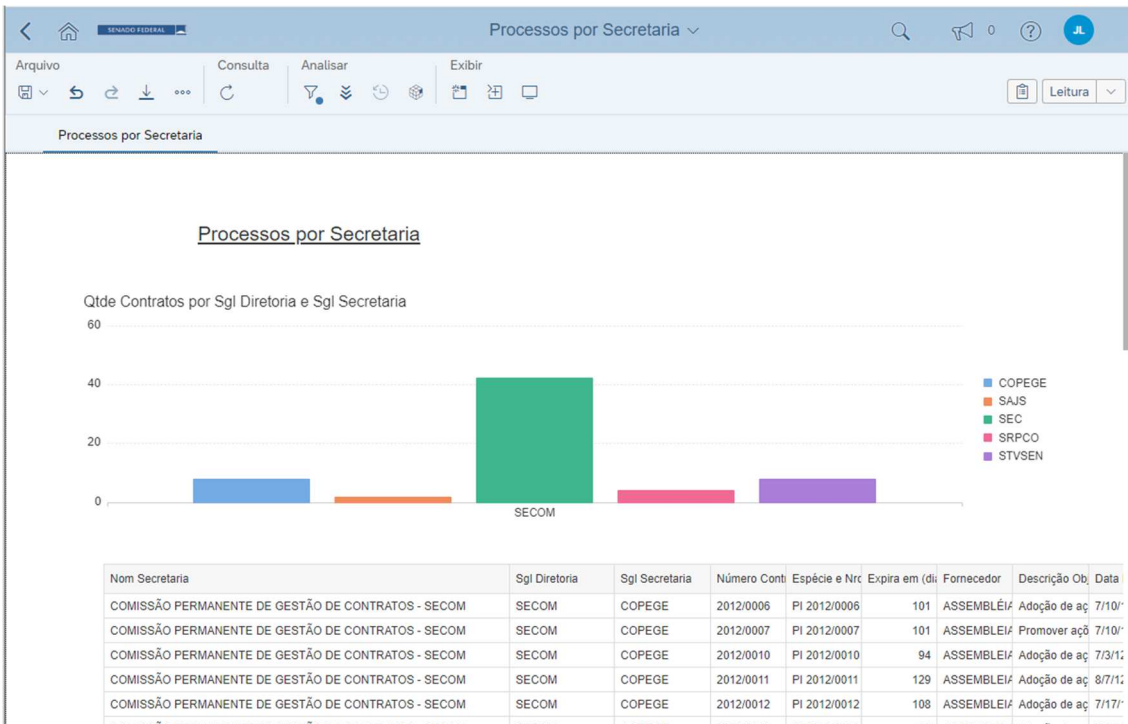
SENADO FEDERAL

Processos por Secretaria

0

JL

Arquivo

Consulta

Analisar

Exibir

Leitura

Processos por Secretaria

Processos por Secretaria

Qtde Contratos por Sgl Diretoria e Sgl Secretaria

60

40

20

0

SECOM

COPEGE
SAJS
SEC
SRPCO
STVSEN

| Nom Secretaria | Sgl Diretoria | Sgl Secretaria | Número Conti | Espécie e Nro | Expira em (dia | Fornecedor | Descrição Ob | Data |
|---|---|---|---|---|---|---|---|---|
| COMISSÃO PERMANENTE DE GESTÃO DE CONTRATOS - SECOM | SECOM | COPEGE | 2012/0006 | PI 2012/0006 | 101 | ASSEMBLÉIA | Adoção de aç | 7/10/ |
| COMISSÃO PERMANENTE DE GESTÃO DE CONTRATOS - SECOM | SECOM | COPEGE | 2012/0007 | PI 2012/0007 | 101 | ASSEMBLEIA | Promover açõ | 7/10/ |
| COMISSÃO PERMANENTE DE GESTÃO DE CONTRATOS - SECOM | SECOM | COPEGE | 2012/0010 | PI 2012/0010 | 94 | ASSEMBLEIA | Adoção de aç | 7/3/1 |
| COMISSÃO PERMANENTE DE GESTÃO DE CONTRATOS - SECOM | SECOM | COPEGE | 2012/0011 | PI 2012/0011 | 129 | ASSEMBLEIA | Adoção de aç | 8/7/1 |
| COMISSÃO PERMANENTE DE GESTÃO DE CONTRATOS - SECOM | SECOM | COPEGE | 2012/0012 | PI 2012/0012 | 108 | ASSEMBLEIA | Adoção de aç | 7/17/ |